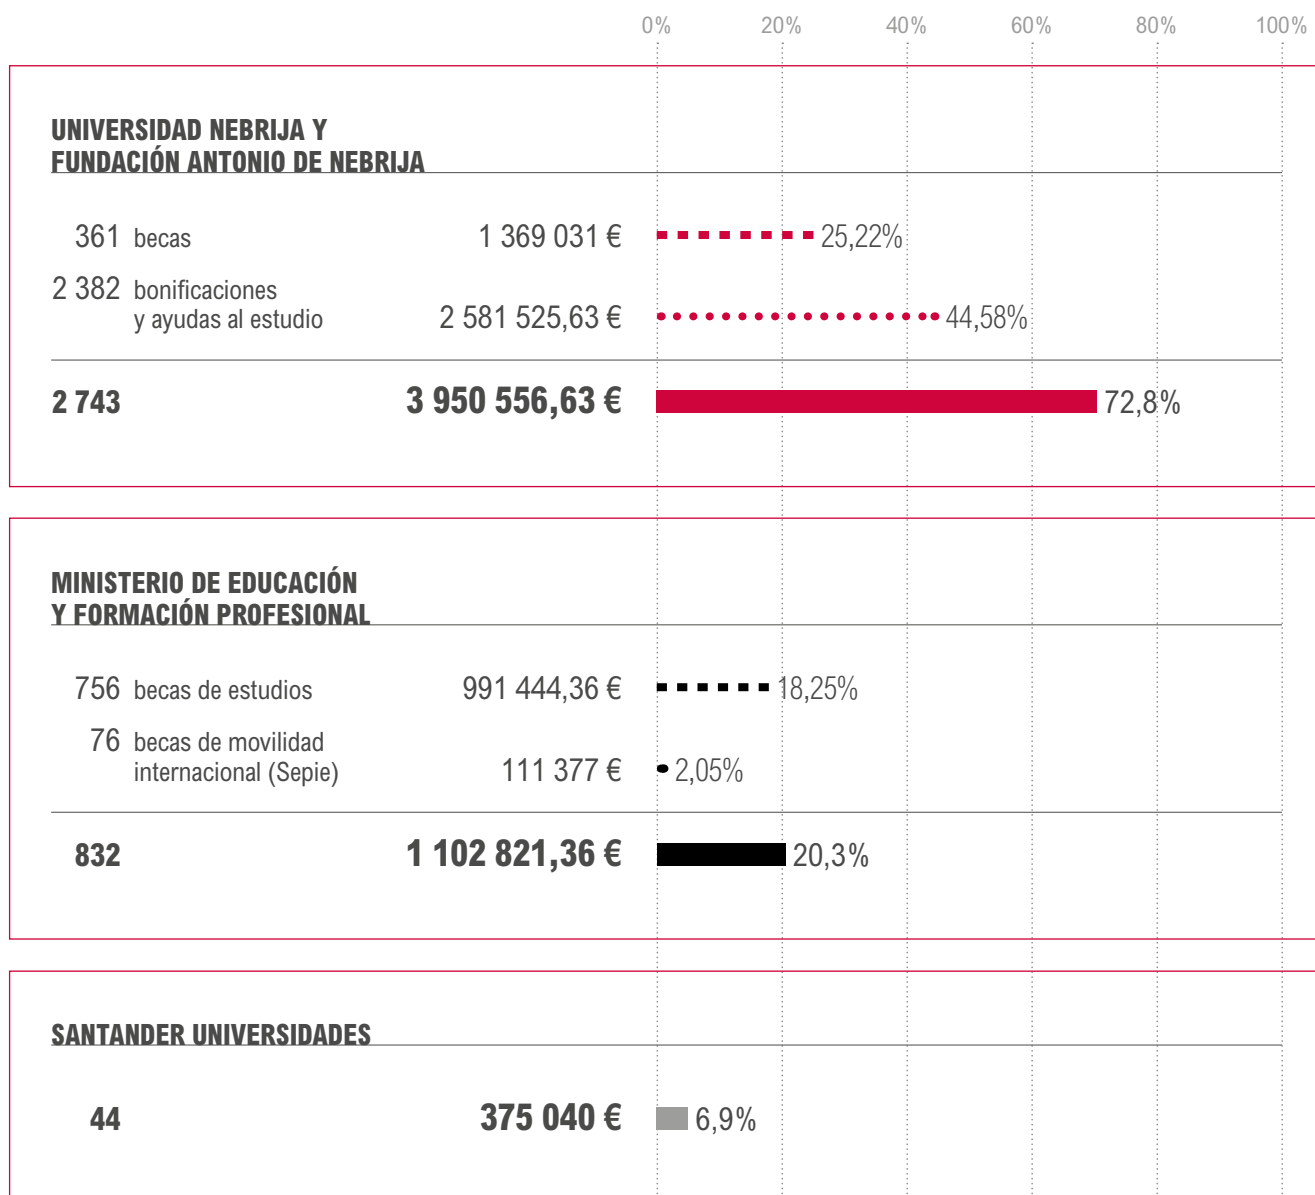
0% 20% 40% 60% 80% 100%

UNIVERSIDAD NEBRIJA Y FUNDACIÓN ANTONIO DE NEBRIJA

361 becas 1 369 031 € 25,22%

2 382 bonificaciones y ayudas al estudio 2 581 525,63 € 44,58%

2 743 3 950 556,63 € 72,8%

MINISTERIO DE EDUCACIÓN Y FORMACIÓN PROFESIONAL

756 becas de estudios 991 444,36 € 18,25%

76 becas de movilidad internacional (Sepie) 111 377 € 2,05%

832 1 102 821,36 € 20,3%

SANTANDER UNIVERSIDADES

44 375 040 € 6,9%